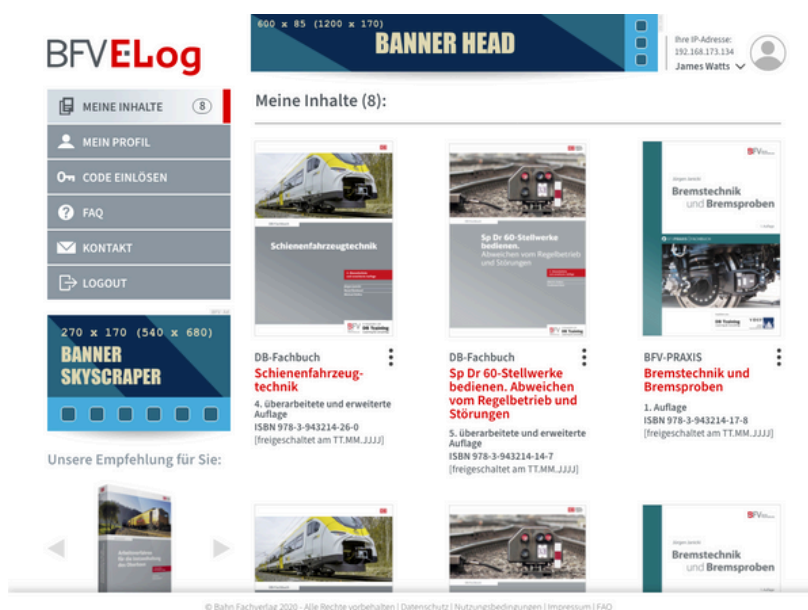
BFV ELog

600 x 85 (1200 x 170)
BANNER HEAD

Ihre IP-Adresse:
192.168.173.134
James Watts

MEINE INHALTE 8
MEIN PROFIL
CODE EINLÖSEN
FAQ
KONTAKT
LOGOUT

270 x 170 (540 x 680)
BANNER SKYSCRAPER

Unsere Empfehlung für Sie:

Meine Inhalte (8):

Schienenfahrzeugtechnik

DB-Fachbuch
Schienenfahrzeugtechnik
4. überarbeitete und erweiterte Auflage
ISBN 978-3-943214-26-0
[freigeschaltet am TT.MM.JJJJ]

Sp Dr 60-Stellwerke bedienen.
Abweichen vom Regelbetrieb und Störungen

DB-Fachbuch
Sp Dr 60-Stellwerke bedienen. Abweichen vom Regelbetrieb und Störungen
5. überarbeitete und erweiterte Auflage
ISBN 978-3-943214-14-7
[freigeschaltet am TT.MM.JJJJ]

Bremstechnik und Bremsproben

BFV-PRAXIS
Bremstechnik und Bremsproben
1. Auflage
ISBN 978-3-943214-17-8
[freigeschaltet am TT.MM.JJJJ]

Bremstechnik und Bremsproben

© Bahn Fachverlag 2020 - Alle Rechte vorbehalten | Datenschutz | Nutzungsbedingungen | Impressum | FAQ